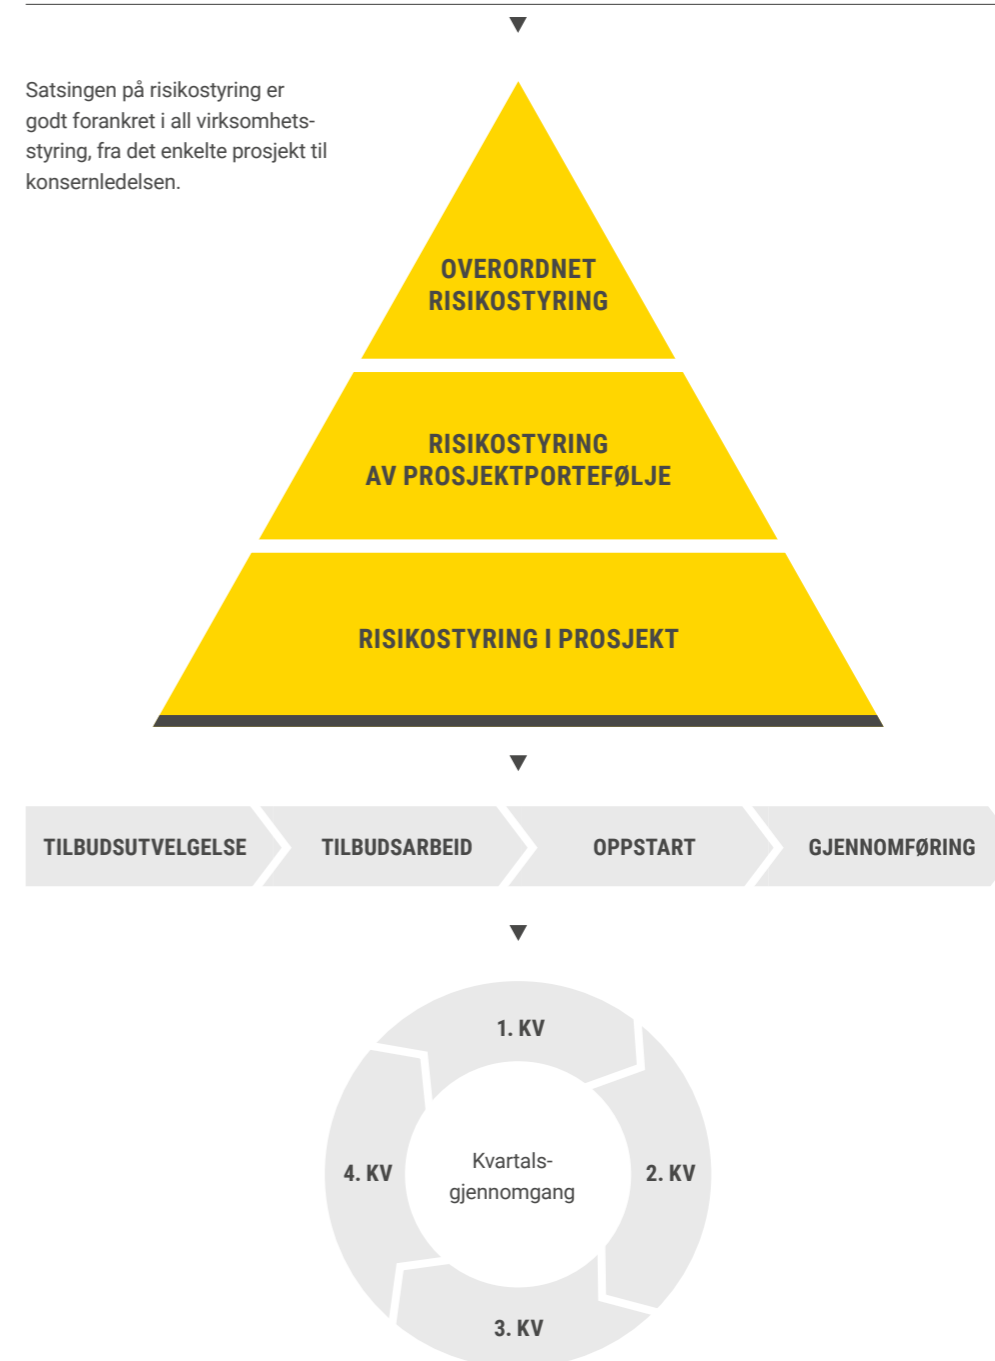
Satsingen på risikostyring er godt forankret i all virksomhetsstyring, fra det enkelte prosjekt til konsernledelsen.

OVERORDNET RISIKOSTYRING

RISIKOSTYRING AV PROSJEKTPORTEFØLJE

RISIKOSTYRING I PROSJEKT

TILBUDSUTVELGELSE

TILBUDSARBEID

OPPSTART

GJENNOMFØRING

1. KV

4. KV

Kvartals-gjennomgang

2. KV

3. KV